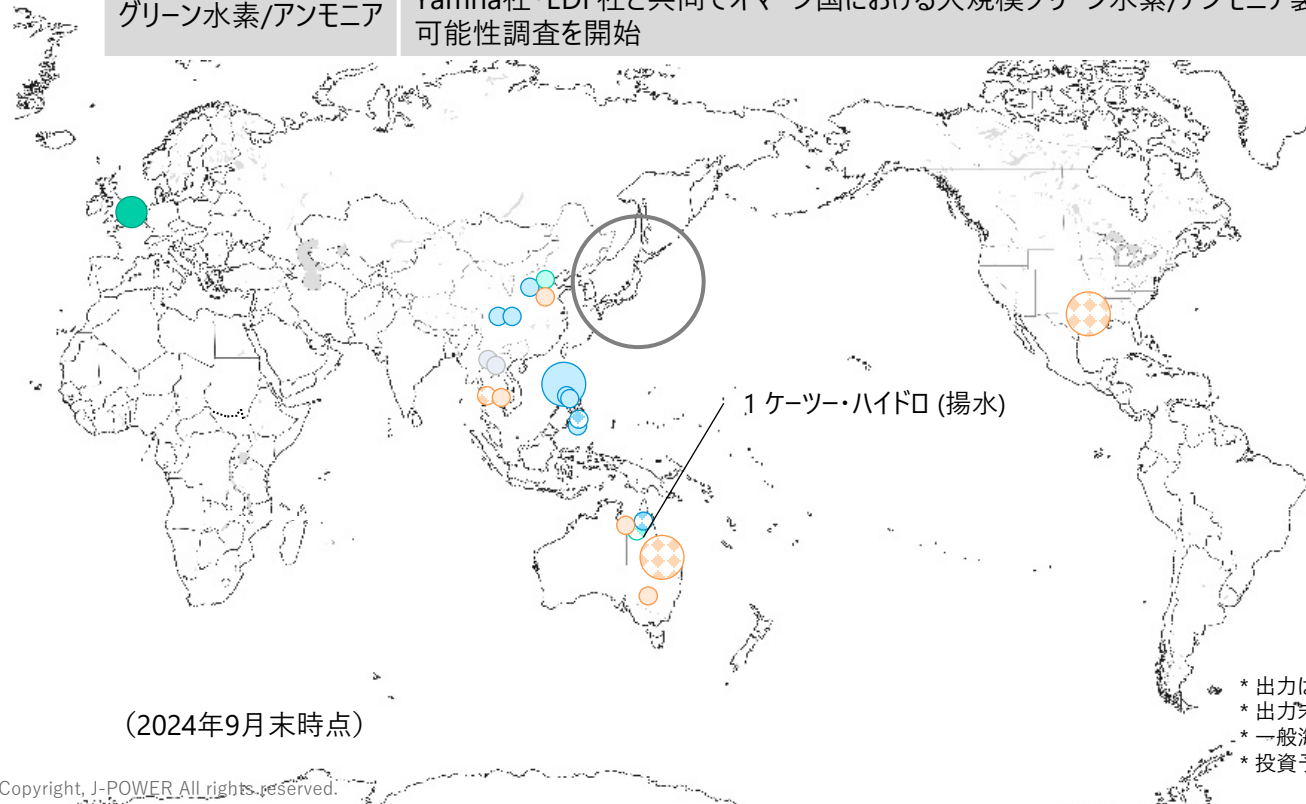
| グリーン水素/アンモニア | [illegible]社・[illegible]社と共同でオマーン国における大規模グリーン水素/アンモニア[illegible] 可能性調査を開始 |
|---|---|

1 ケーツー・ハイドロ (揚水)

（2024年9月末時点）

* 出力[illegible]
* 出力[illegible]
* 一般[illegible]
* 投資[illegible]

Copyright, J-POWER All rights reserved.